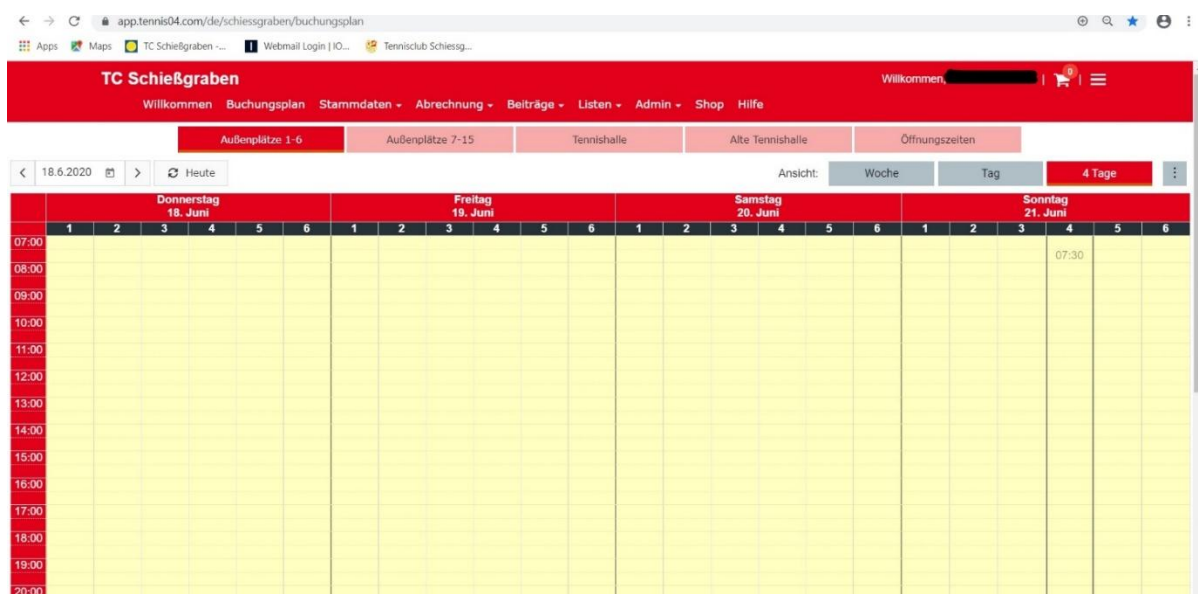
app.tennis04.com/de/schiessgraben/buchungsplan

Apps Maps TC Schießgraben -... Webmail Login | IO... Tennisclub Schiessg...

TC Schießgraben

Willkommen, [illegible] | 0 |

Willkommen Buchungsplan Stammdaten Abrechnung Beiträge Listen Admin Shop Hilfe

Außenplätze 1-6 Außenplätze 7-15 Tennishalle Alte Tennishalle Öffnungszeiten

< 18.6.2020 > Heute

Ansicht: Woche Tag 4 Tage

| | Donnerstag 18. Juni | | | | | | Freitag 19. Juni | | | | | | Samstag 20. Juni | | | | | | Sonntag 21. Juni | | | | | |
|---|---|---|---|---|---|---|---|---|---|---|---|---|---|---|---|---|---|---|---|---|---|---|---|---|
| | 1 | 2 | 3 | 4 | 5 | 6 | 1 | 2 | 3 | 4 | 5 | 6 | 1 | 2 | 3 | 4 | 5 | 6 | 1 | 2 | 3 | 4 | 5 | 6 |
| 07:00 | | | | | | | | | | | | | | | | | | | | | | 07:30 | | |
| 08:00 | | | | | | | | | | | | | | | | | | | | | | | | |
| 09:00 | | | | | | | | | | | | | | | | | | | | | | | | |
| 10:00 | | | | | | | | | | | | | | | | | | | | | | | | |
| 11:00 | | | | | | | | | | | | | | | | | | | | | | | | |
| 12:00 | | | | | | | | | | | | | | | | | | | | | | | | |
| 13:00 | | | | | | | | | | | | | | | | | | | | | | | | |
| 14:00 | | | | | | | | | | | | | | | | | | | | | | | | |
| 15:00 | | | | | | | | | | | | | | | | | | | | | | | | |
| 16:00 | | | | | | | | | | | | | | | | | | | | | | | | |
| 17:00 | | | | | | | | | | | | | | | | | | | | | | | | |
| 18:00 | | | | | | | | | | | | | | | | | | | | | | | | |
| 19:00 | | | | | | | | | | | | | | | | | | | | | | | | |
| 20:00 | | | | | | | | | | | | | | | | | | | | | | | | |